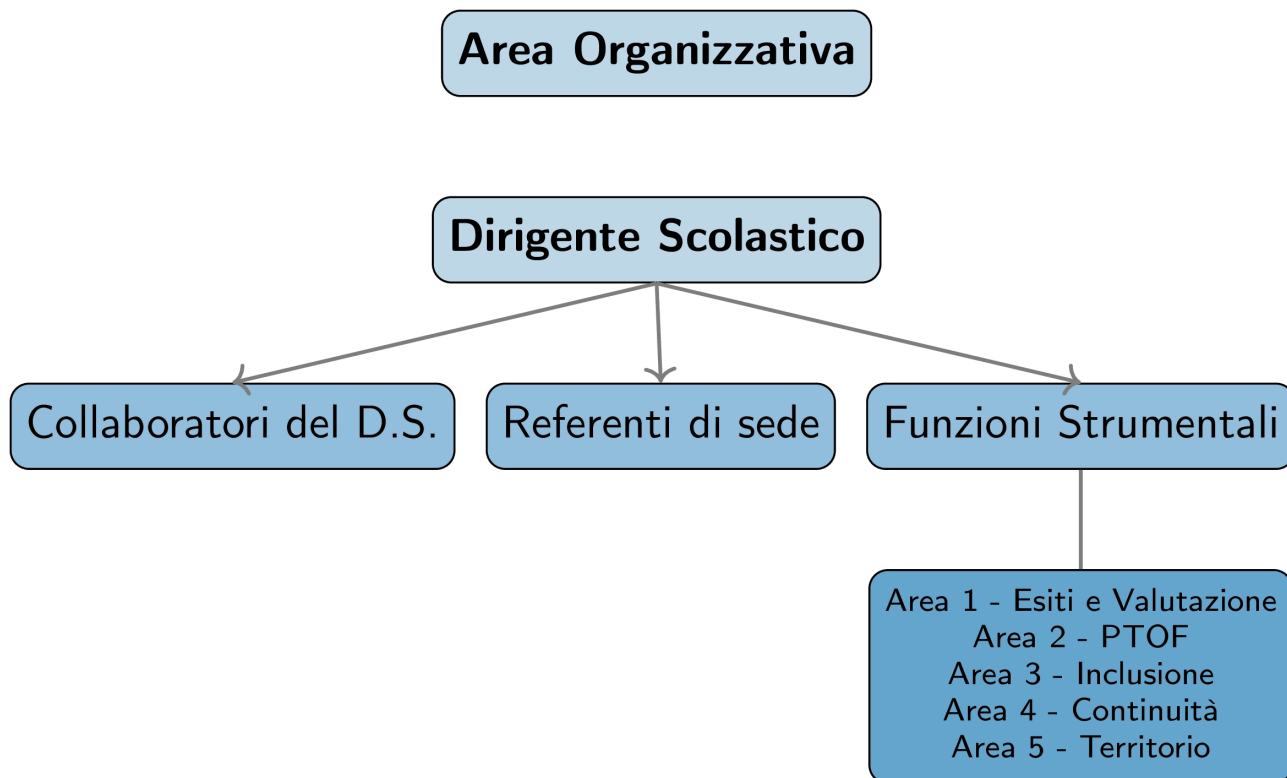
Area Organizzativa

Dirigente Scolastico

Collaboratori del D.S.

Referenti di sede

Funzioni Strumentali

Area 1 - Esiti e Valutazione
Area 2 - PTOF
Area 3 - Inclusione
Area 4 - Continuità
Area 5 - Territorio